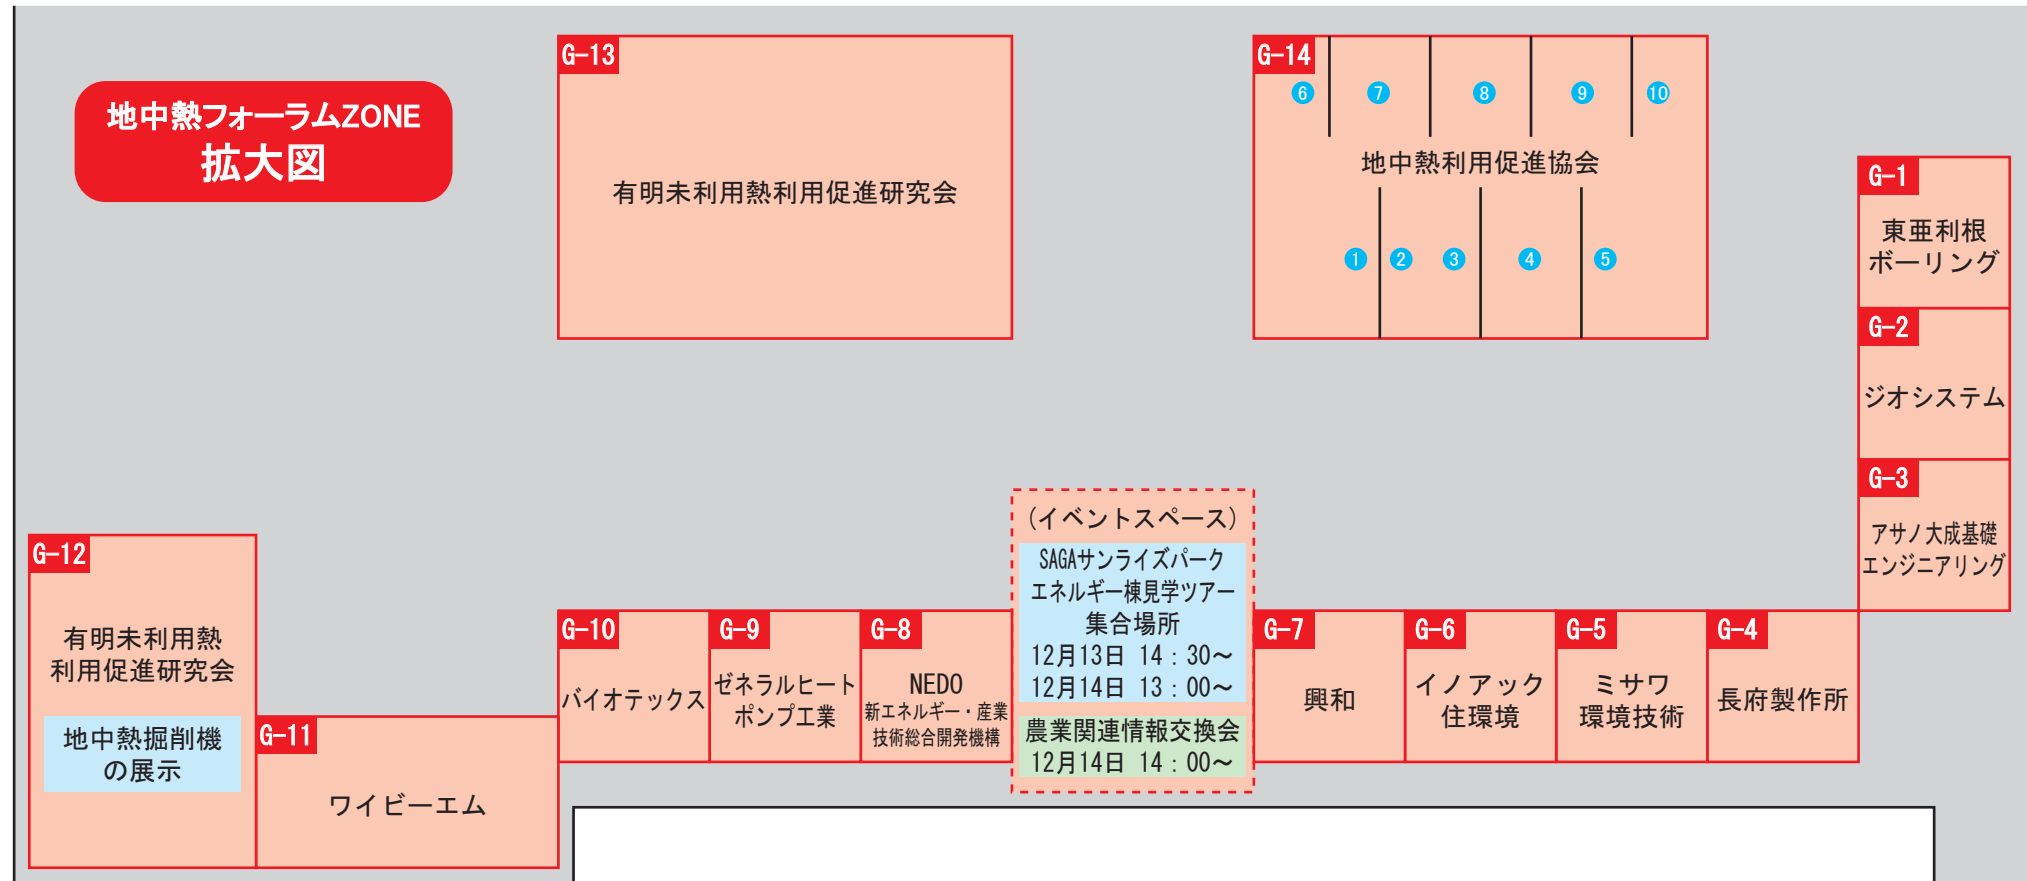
地中熱フォーラムZONE
拡大図

G-13
有明未利用熱利用促進研究会

G-14
6 7 8 9 10
地中熱利用促進協会
1 2 3 4 5

G-1
東亜利根ボーリング

G-2
ジオシステム

G-3
アサノ大成基礎エンジニアリング

G-12
有明未利用熱利用促進研究会
地中熱掘削機の展示

G-11
ワイビーエム

G-10
バイオテックス

G-9
ゼネラルヒートポンプ工業

G-8
NEDO
新エネルギー・産業技術総合開発機構

（イベントスペース）
SAGAサンライズパークエネルギー棟見学ツアー集合場所
12月13日 14：30～
12月14日 13：00～
農業関連情報交換会
12月14日 14：00～

G-7
興和

G-6
イノアック住環境

G-5
ミサワ環境技術

G-4
長府製作所